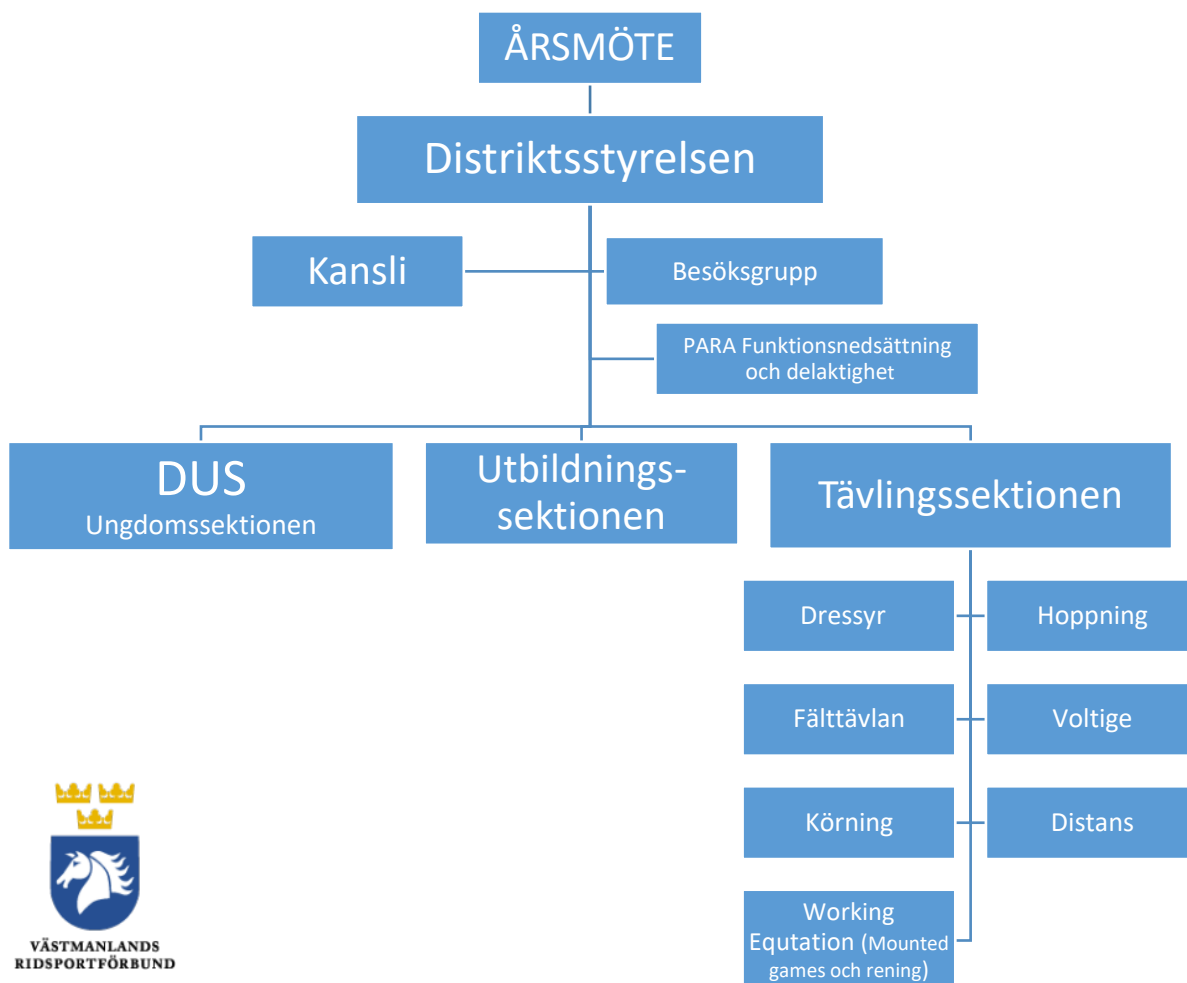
ÅRSMÖTE

Distriktsstyrelsen

Kansli

Besöksgrupp

PARA Funktionsnedsättning och delaktighet

DUS
Ungdomssektionen

Utbildningssektionen

Tävlingssektionen

Dressyr

Hoppning

Fälttävlan

Voltige

Körning

Distans

Working Equtation (Mounted games och rening)

VÄSTMANLANDS RIDSPORTFÖRBUND